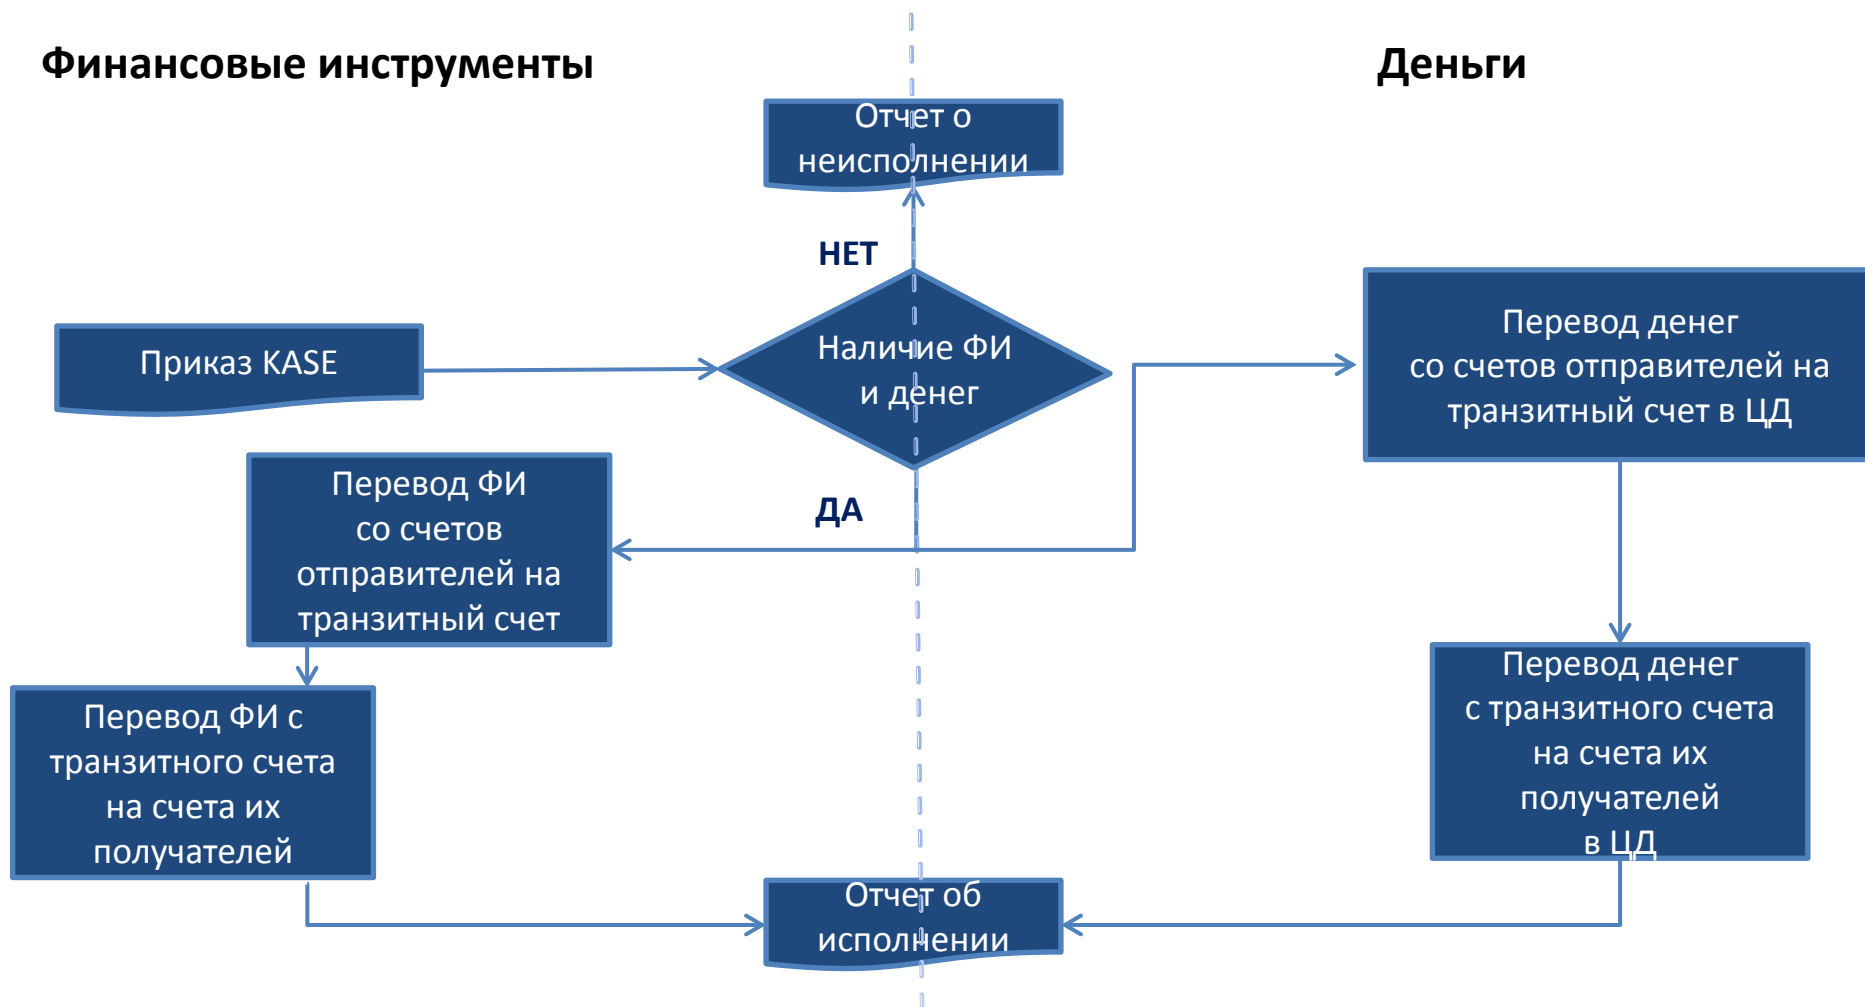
Финансовые инструменты

Деньги

Отчет о неисполнении

НЕТ

Приказ KASE

Наличие ФИ и денег

Перевод денег со счетов отправителей на транзитный счет в ЦД

Перевод ФИ со счетов отправителей на транзитный счет

ДА

Перевод ФИ с транзитного счета на счета их получателей

Перевод денег с транзитного счета на счета их получателей в ЦД

Отчет об исполнении